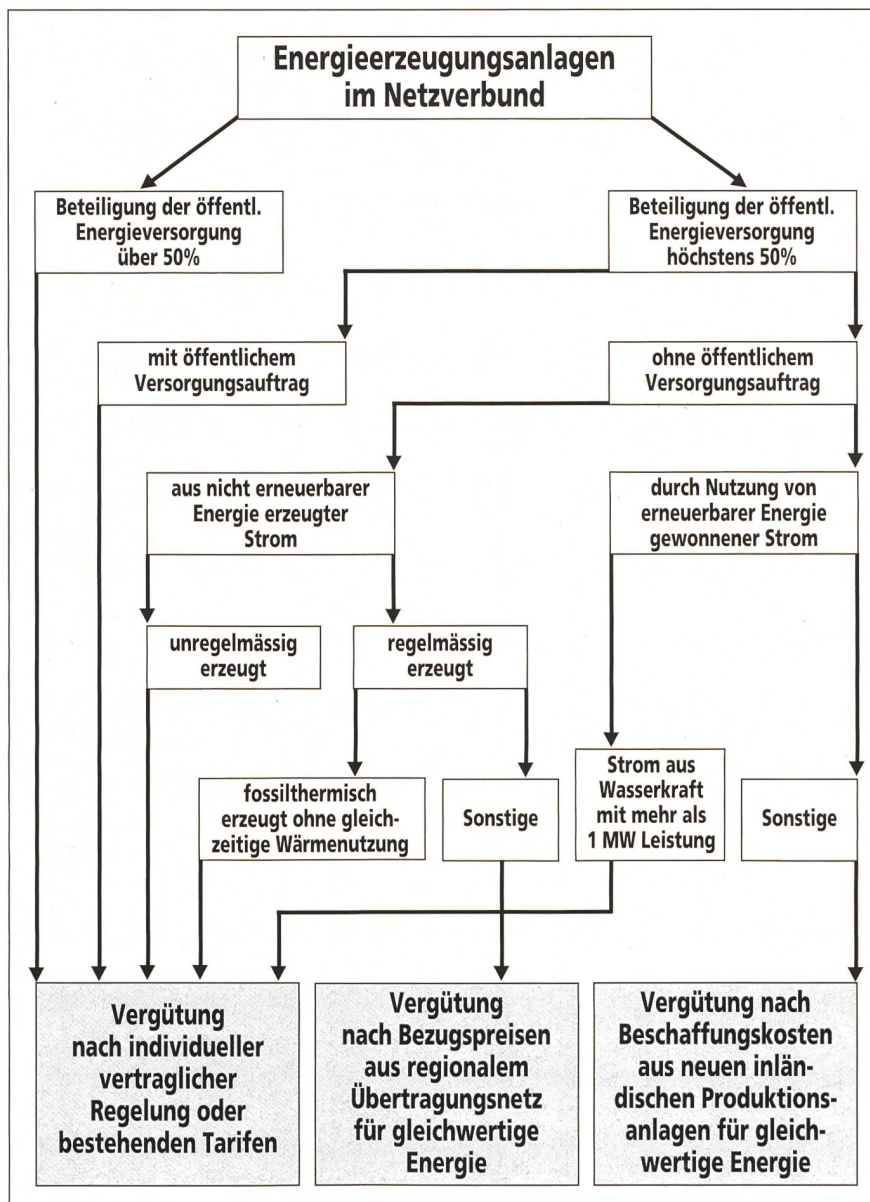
Energieerzeugungsanlagen im Netzverbund

Beteiligung der öffentl. Energieversorgung über 50%

Beteiligung der öffentl. Energieversorgung höchstens 50%

mit öffentlichem Versorgungsauftrag

ohne öffentlichem Versorgungsauftrag

aus nicht erneuerbarer Energie erzeugter Strom

durch Nutzung von erneuerbarer Energie gewonnener Strom

unregelmässig erzeugt

regelmässig erzeugt

fossilthermisch erzeugt ohne gleichzeitige Wärmenutzung

Sonstige

Strom aus Wasserkraft mit mehr als 1 MW Leistung

Sonstige

Vergütung nach individueller vertraglicher Regelung oder bestehenden Tarifen

Vergütung nach Bezugspreisen aus regionalem Übertragungsnetz für gleichwertige Energie

Vergütung nach Beschaffungskosten aus neuen inländischen Produktionsanlagen für gleichwertige Energie